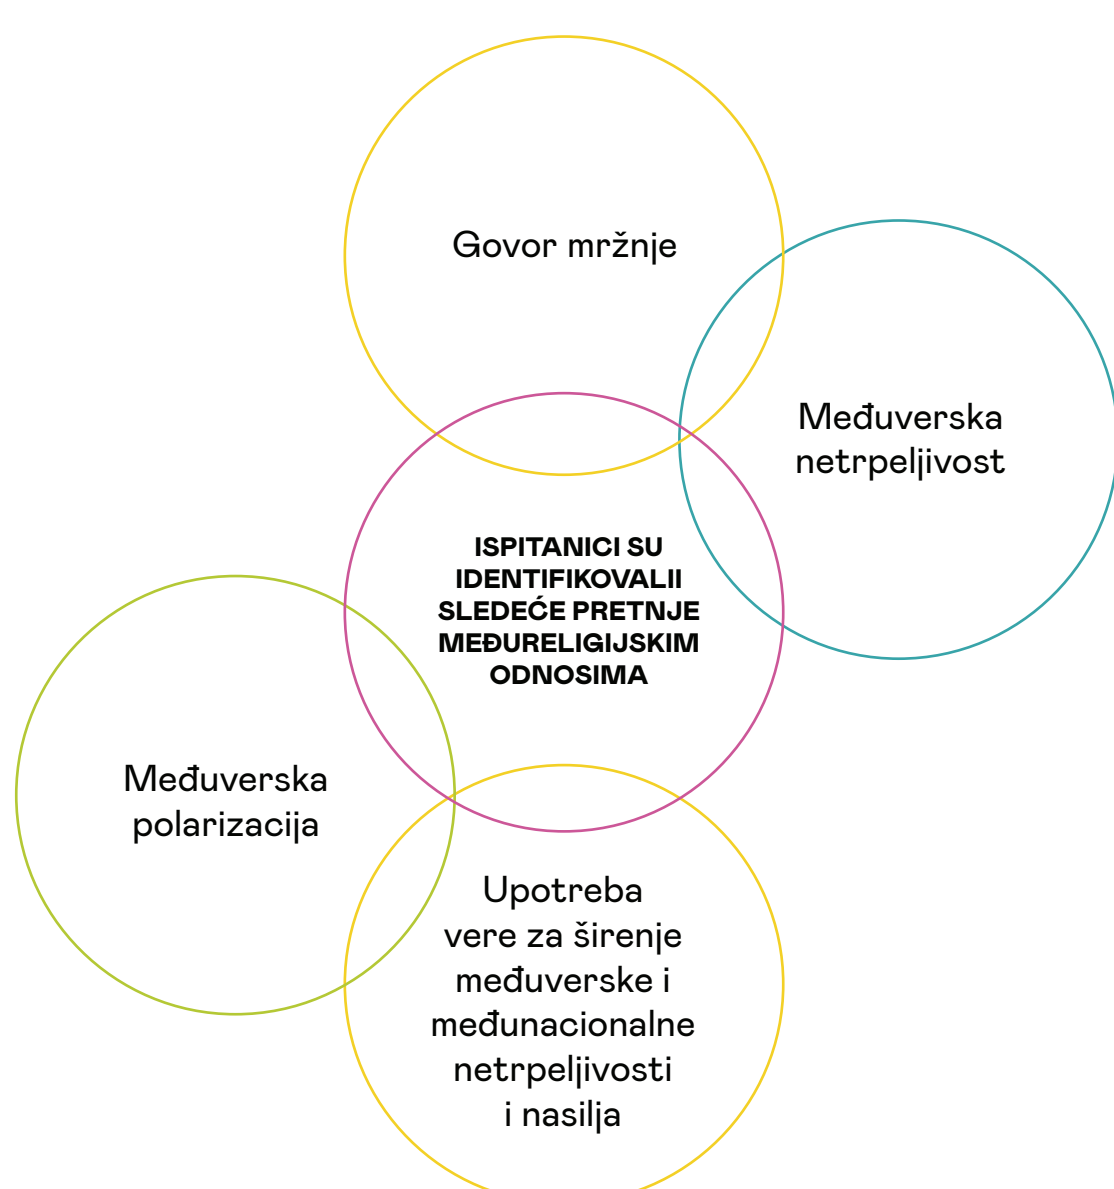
Govor mržnje

Međuverska netrpeljivost

ISPITANICI SU IDENTIFIKOVALII SLEDEĆE PRETNJE MEĐURELIGIJSKIM ODNOSIMA

Međuverska polarizacija

Upotreba vere za širenje međuverske i međunacionalne netrpeljivosti i nasilja